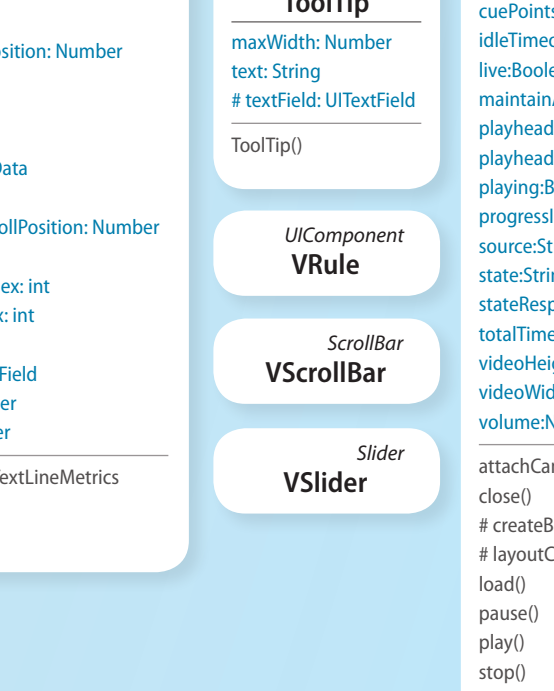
osition: Number

Data

ollPosition: Number

ex: int
x: int

Field
er
er

extLineMetrics

ToolTip

maxWidth: Number
text: String
# textField: UITextField

ToolTip()

UIComponent
VRule

ScrollBar
VScrollBar

Slider
VSlider

cuePoints
idleTimeo
live:Boole
maintain
playhead
playhead
playing:B
progressI
source:St
state:Strin
stateResp
totalTime
videoHeig
videoWid
volume:N

attachCar
close()
# createB
# layoutC
load()
pause()
play()
stop()